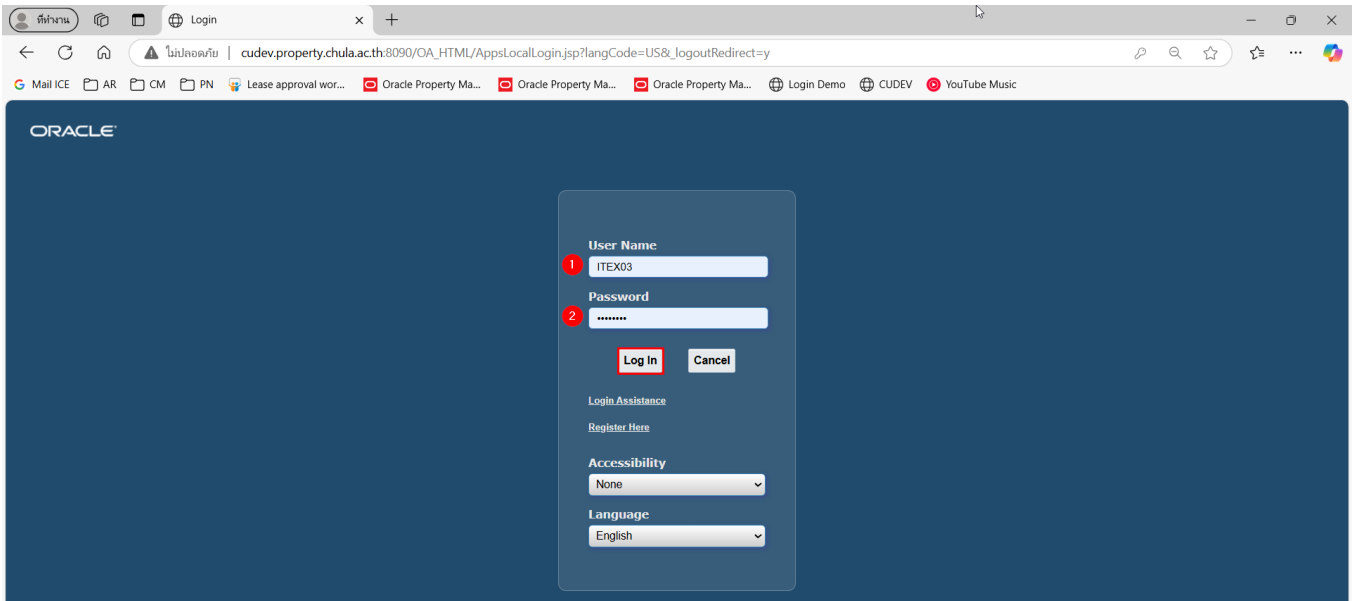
ที่ทำงาน Login

ไม่ปลอดภัย | cudev.property.chula.ac.th:8090/OA_HTML/AppsLocalLogin.jsp?langCode=US&_logoutRedirect=y

Mail ICE AR CM PN Lease approval wor... Oracle Property Ma... Oracle Property Ma... Oracle Property Ma... Login Demo CUDEV YouTube Music

ORACLE

User Name
1 ITEX03
Password
2 ••••••••
Log In Cancel
Login Assistance
Register Here
Accessibility
None
Language
English